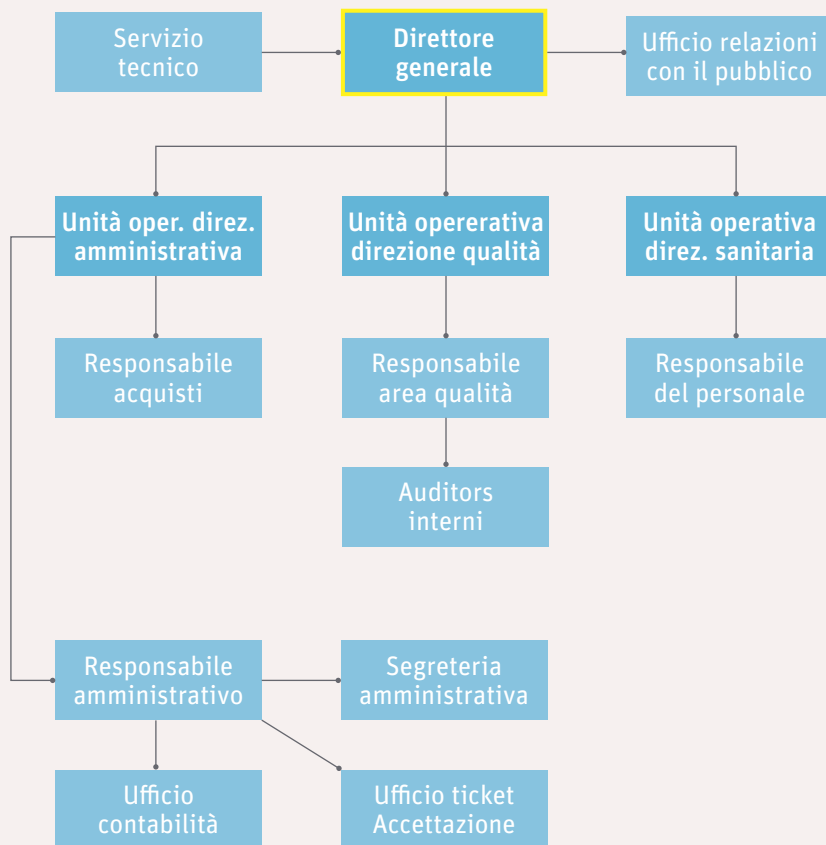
Servizio tecnico

Direttore generale

Ufficio relazioni con il pubblico

Unità oper. direz. amministrativa

Unità opererativa direzione qualità

Unità operativa direz. sanitaria

Responsabile acquisti

Responsabile area qualità

Responsabile del personale

Auditors interni

Responsabile amministrativo

Segreteria amministrativa

Ufficio contabilità

Ufficio ticket Accettazione